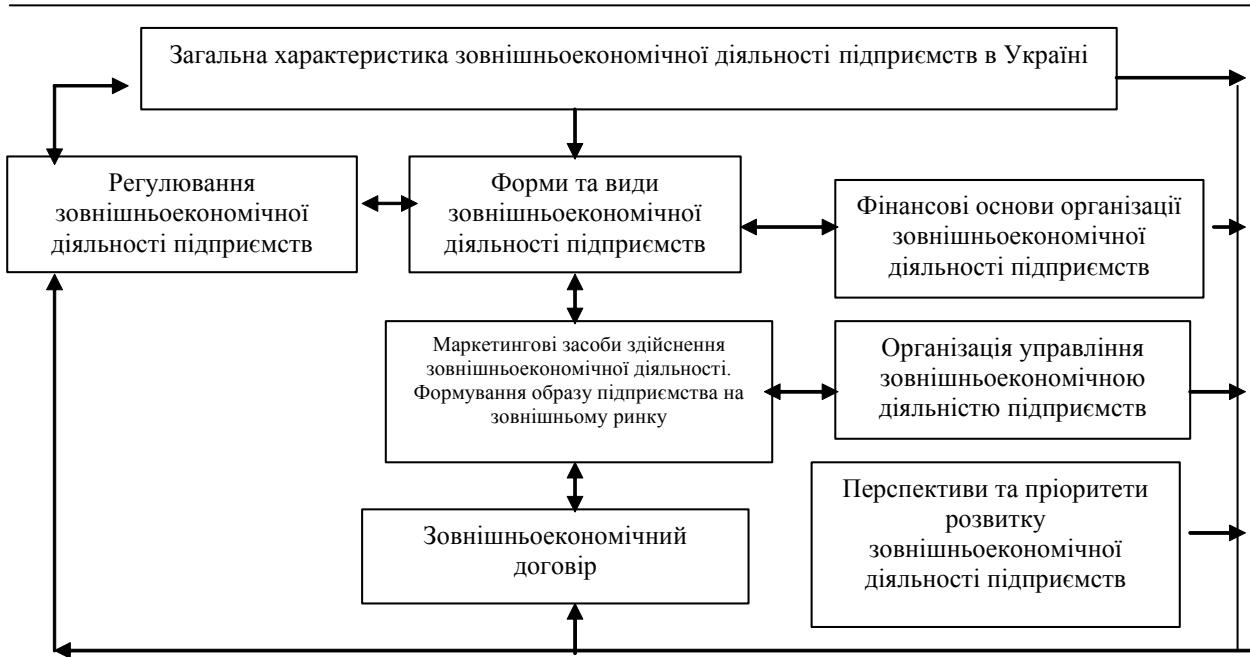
Загальна характеристика зовнішньоекономічної діяльності підприємств в Україні

Регулювання зовнішньоекономічної діяльності підприємств

Форми та види зовнішньоекономічної діяльності підприємств

Фінансові основи організації зовнішньоекономічної діяльності підприємств

Маркетингові засоби здійснення зовнішньоекономічної діяльності. Формування образу підприємства на зовнішньому ринку

Організація управління зовнішньоекономічною діяльністю підприємств

Перспективи та пріоритети розвитку зовнішньоекономічної діяльності підприємств

Зовнішньоекономічний договір